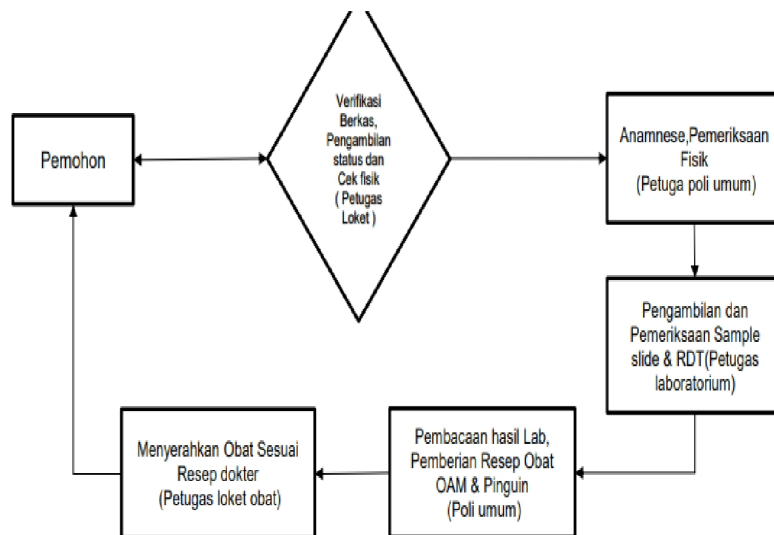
Pemohon

Verifikasi Berkas, Pengambilan status dan Cek fisik ( Petugas Loket )

Anamnese,Pemeriksaan Fisik (Petuga poli umum)

Pengambilan dan Pemeriksaan Sample slide & RDT(Petugas laboratorium)

Pembacaan hasil Lab, Pemberian Resep Obat OAM & Pinguin (Poli umum)

Menyerahkan Obat Sesuai Resep dokter (Petugas loket obat)